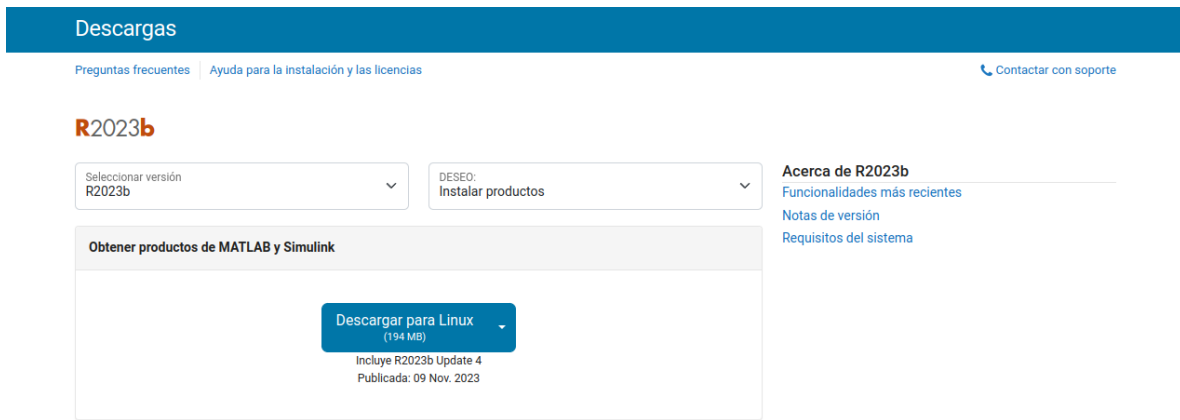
Descargas

Preguntas frecuentes | Ayuda para la instalación y las licencias

Contactar con soporte

R2023b

Seleccionar versión
R2023b

DESEO:
Instalar productos

Acerca de R2023b
Funcionalidades más recientes
Notas de versión
Requisitos del sistema

Obtener productos de MATLAB y Simulink

Descargar para Linux
(194 MB)

Incluye R2023b Update 4
Publicada: 09 Nov. 2023